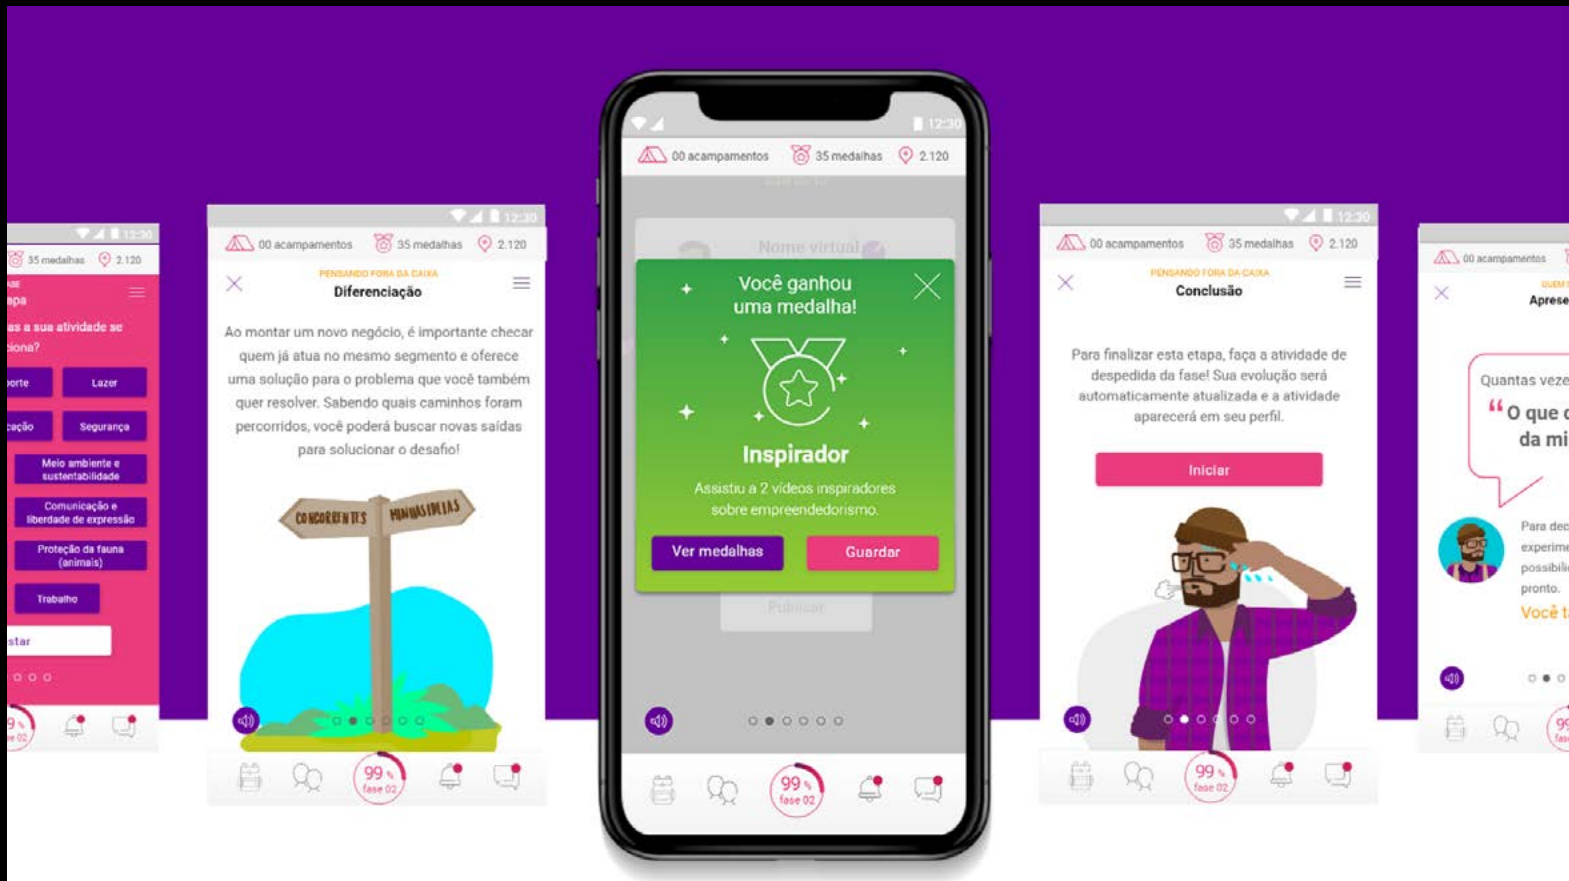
12:30
35 medalhas 2.120
apa
as a sua atividade se
iona?
orte
Lazer
cação
Segurança
Meio ambiente e sustentabilidade
Comunicação e liberdade de expressão
Proteção da fauna (animais)
Trabalho
star
9 %
fase 02

12:30
00 acampamentos 35 medalhas 2.120
PENSANDO FORA DA CAIXA
Diferenciação
Ao montar um novo negócio, é importante checar quem já atua no mesmo segmento e oferece uma solução para o problema que você também quer resolver. Sabendo quais caminhos foram percorridos, você poderá buscar novas saídas para solucionar o desafio!
CONCORRENTES
MINHAS IDEIAS
99 %
fase 02

12:30
00 acampamentos 35 medalhas 2.120
Nome virtual
Você ganhou uma medalha!
Inspirador
Assistiu a 2 vídeos inspiradores sobre empreendedorismo.
Ver medalhas
Guardar
Publicar
99 %
fase 02

12:30
00 acampamentos 35 medalhas 2.120
PENSANDO FORA DA CAIXA
Conclusão
Para finalizar esta etapa, faça a atividade de despedida da fase! Sua evolução será automaticamente atualizada e a atividade aparecerá em seu perfil.
Iniciar
99 %
fase 02

00 acampamentos
QUEM
Aprese
Quantas veze
“O que c
da mi
Para dec
experime
possibili
pronto.
Você t
99
fas